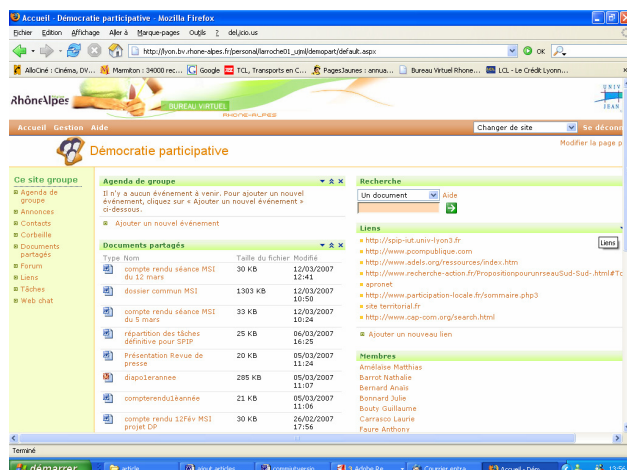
Accueil - Démocratie participative - Mozilla Firefox

Fichier Édition Affichage Aller à Marque-pages Outils ? del.icio.us

http://lyon.bv.rhone-alpes.fr/personal/larroche01_univ-lyon2/demopart/default.aspx

OK

AlloCiné : Cinéma, DV... Marmiton : 34000 rec... Google TCL, Transports en C... PagesJaunes : annua... Bureau Virtuel Rhone... LCL - Le Crédit Lyonn...

RhôneAlpes BUREAU VIRTUEL RHONE-ALPES UNIV LYON

Accueil Gestion Aide

Changer de site Se déconn

Démocratie participative

Modifier la page p

Ce site groupe
Agenda de groupe
Annonces
Contacts
Corbeille
Documents partagés
Forum
Liens
Tâches
Web chat

Agenda de groupe

Il n'y a aucun événement à venir. Pour ajouter un nouvel événement, cliquez sur « Ajouter un nouvel événement » ci-dessous.

Ajouter un nouvel événement

Documents partagés

| Type | Nom | Taille du fichier | Modifié |
|---|---|---|---|
| | compte rendu séance MSI du 12 mars | 30 KB | 12/03/2007 12:41 |
| | dossier commun MSI | 1303 KB | 12/03/2007 10:50 |
| | compte rendu séance MSI du 5 mars | 33 KB | 12/03/2007 10:24 |
| | répartition des tâches définitive pour SPIP | 25 KB | 06/03/2007 16:25 |
| | Présentation Revue de presse | 20 KB | 05/03/2007 11:24 |
| | diapo1erannee | 285 KB | 05/03/2007 11:07 |
| | compterendu1èannée | 21 KB | 05/03/2007 11:06 |
| | compte rendu 12Fév MSI projet DP | 30 KB | 26/02/2007 17:56 |

Recherche

Un document Aide

Liens

http://spip-iut.univ-lyon3.fr
http://www.pcompublique.com
http://www.adels.org/ressources/index.htm
http://www.recherche-action.fr/PropositionpourunreseauSud-Sud-.html#Tc
apronet
http://www.participation-locale.fr/sommaire.php3
site territorial.fr
http://www.cap-com.org/search.html

Ajouter un nouveau lien

Liens

Membres

Amélaïse Matthias
Barrot Nathalie
Bernard Anaïs
Bonnard Julie
Bouty Guillaume
Carrasco Laurie
Faure Anthony

Terminé

démarrer article ajout articles connexion 3 Adobe Re... Courrier entra... Accueil - Dém... 13:56